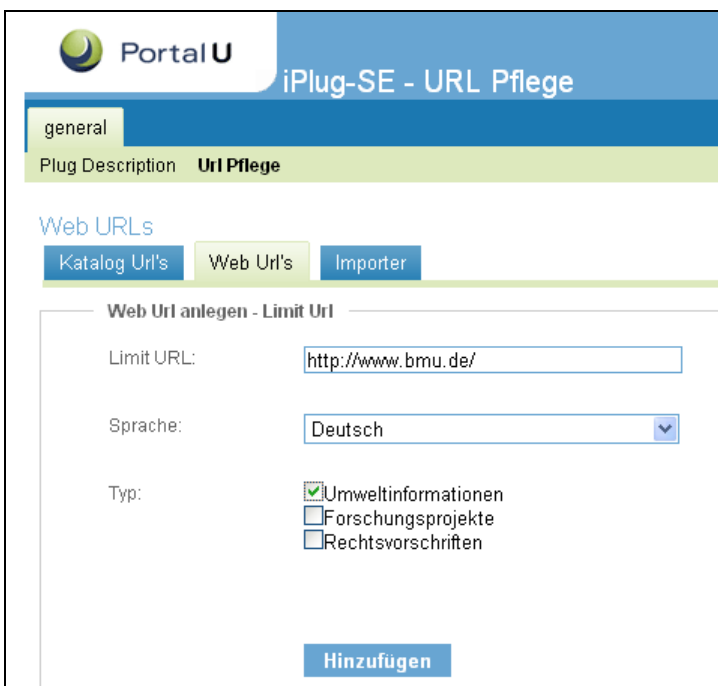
PortalU

iPlug-SE - URL Pflege

general

Plug Description Url Pflege

Web URLs

Katalog Url's Web Url's Importer

Web Url anlegen - Limit Url

Limit URL: http://www.bmu.de/

Sprache: Deutsch

Typ: Umweltinformationen
Forschungsprojekte
Rechtsvorschriften

Hinzufügen